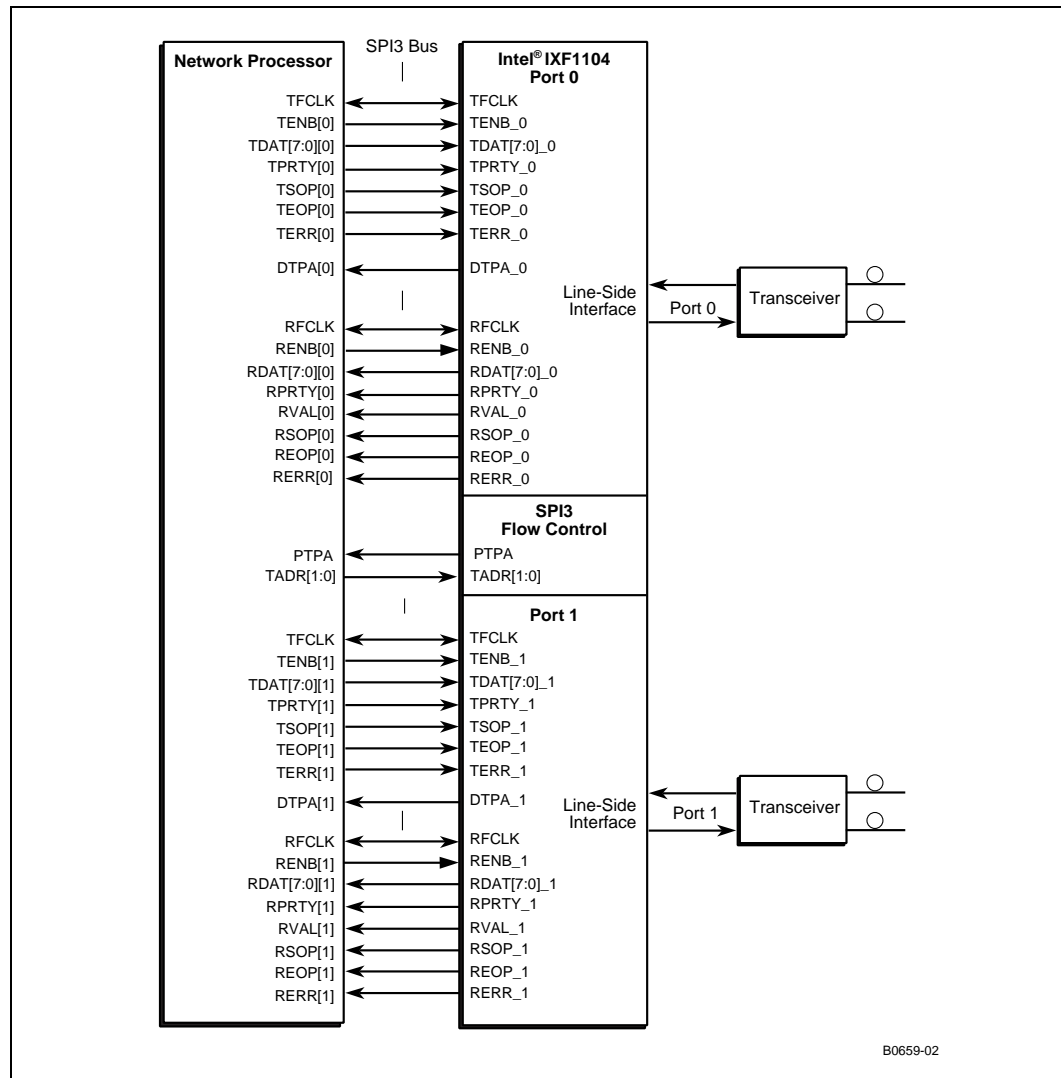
Network Processor

SPI3 Bus

Intel® IXF1104
Port 0

TFCLK TFCLK
TENB[0] TENB_0
TDAT[7:0][0] TDAT[7:0]_0
TPRTY[0] TPRTY_0
TSOP[0] TSOP_0
TEOP[0] TEOP_0
TERR[0] TERR_0
DTPA[0] DTPA_0

Line-Side Interface
Port 0
Transceiver

RFCLK RFCLK
RENB[0] RENB_0
RDAT[7:0][0] RDAT[7:0]_0
RPRTY[0] RPRTY_0
RVAL[0] RVAL_0
RSOP[0] RSOP_0
REOP[0] REOP_0
RERR[0] RERR_0

SPI3
Flow Control

PTPA PTPA
TADR[1:0] TADR[1:0]

Port 1

TFCLK TFCLK
TENB[1] TENB_1
TDAT[7:0][1] TDAT[7:0]_1
TPRTY[1] TPRTY_1
TSOP[1] TSOP_1
TEOP[1] TEOP_1
TERR[1] TERR_1
DTPA[1] DTPA_1

Line-Side Interface
Port 1
Transceiver

RFCLK RFCLK
RENB[1] RENB_1
RDAT[7:0][1] RDAT[7:0]_1
RPRTY[1] RPRTY_1
RVAL[1] RVAL_1
RSOP[1] RSOP_1
REOP[1] REOP_1
RERR[1] RERR_1

B0659-02